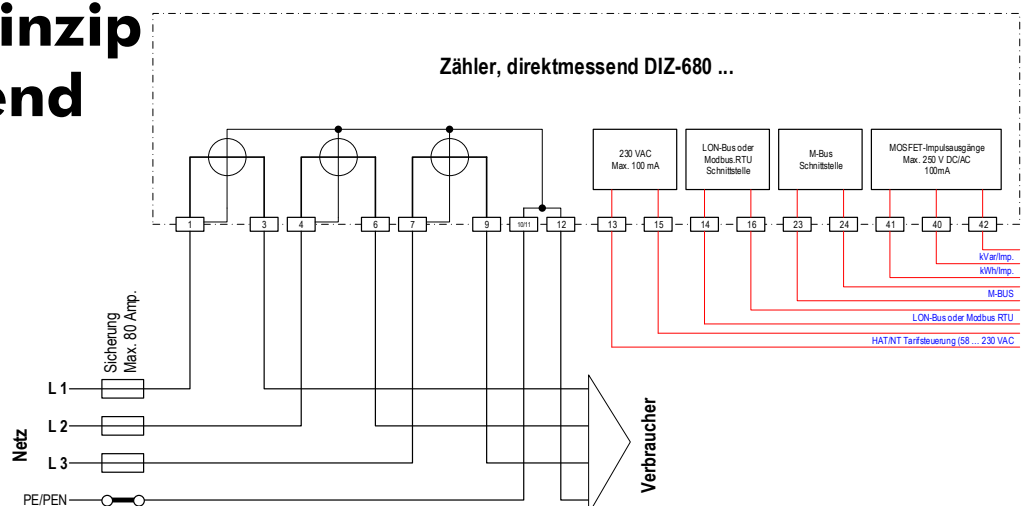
inzip
end

Zähler, direktmessend DIZ-680 ...

230 VAC
Max. 100 mA

LON-Bus oder
Modbus.RTU
Schnittstelle

M-Bus
Schnittstelle

MOSFET-Impulsausgänge
Max. 250 V DC/AC
100mA

1
3
4
6
7
9
10/11
12
13
15
14
16
23
24
41
40
42

kVar/Imp.
kWh/Imp.
M-BUS
LON-Bus oder Modbus RTU
HAT/NT Tarifsteuerung (58 ... 230 VAC

Sicherung
Max. 80 Amp.

L 1
L 2
L 3
Netz
PE/PEN

Verbraucher